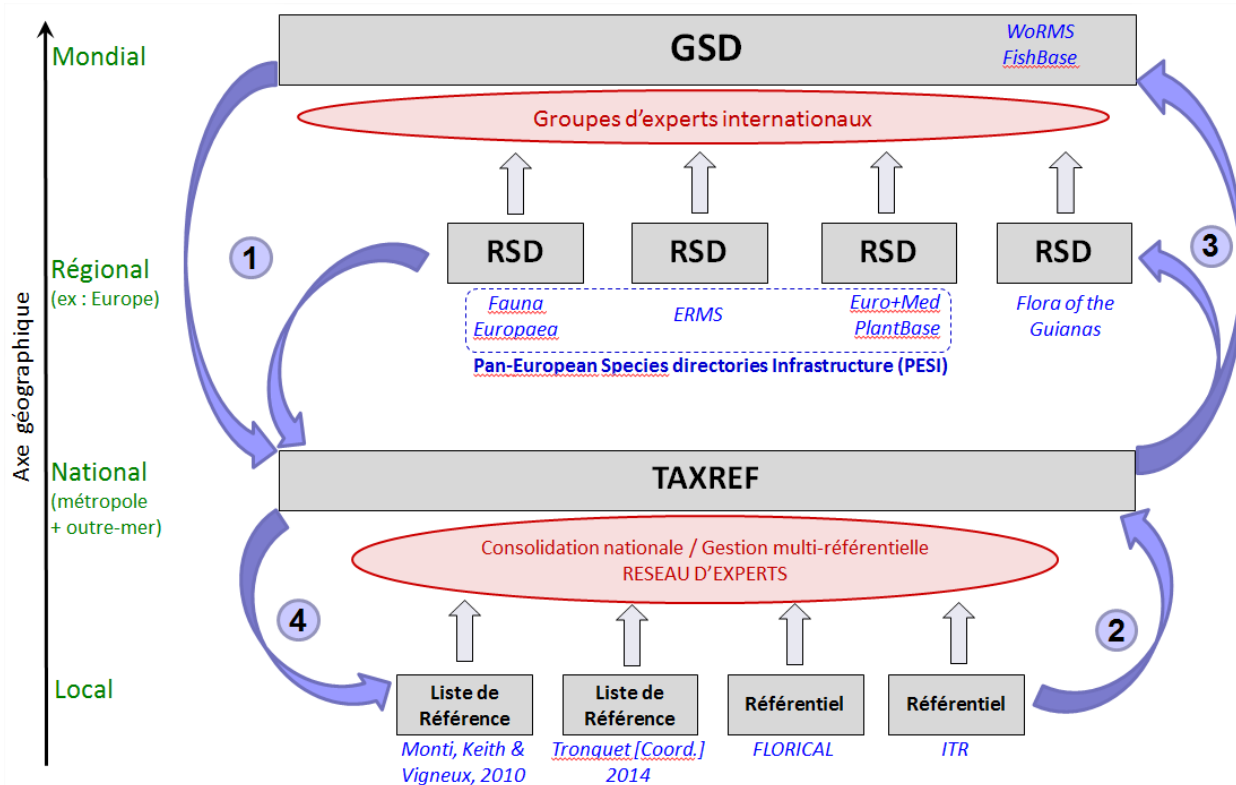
Axe géographique

Mondial

GSD

WoRMS
FishBase

Groupes d'experts internationaux

Régional
(ex : Europe)

1

RSD

RSD

RSD

RSD

3

Fauna Europaea

ERMS

Euro+Med PlantBase

Flora of the Guianas

Pan-European Species directories Infrastructure (PESI)

National
(métropole + outre-mer)

TAXREF

Consolidation nationale / Gestion multi-référentielle
RESEAU D'EXPERTS

4

2

Local

Liste de Référence

Liste de Référence

Référentiel

Référentiel

Monti, Keith & Vigneux, 2010

Tronquet [Coord.] 2014

FLORICAL

ITR